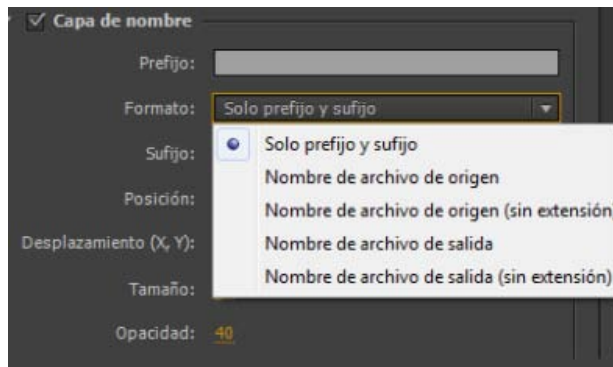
✓ Capa de nombre

Prefijo:

Formato: Solo prefijo y sufijo

Sufijo:

Posición:

Desplazamiento (X, Y):

Tamaño:

Opacidad: 40

Solo prefijo y sufijo
Nombre de archivo de origen
Nombre de archivo de origen (sin extensión
Nombre de archivo de salida
Nombre de archivo de salida (sin extensión)